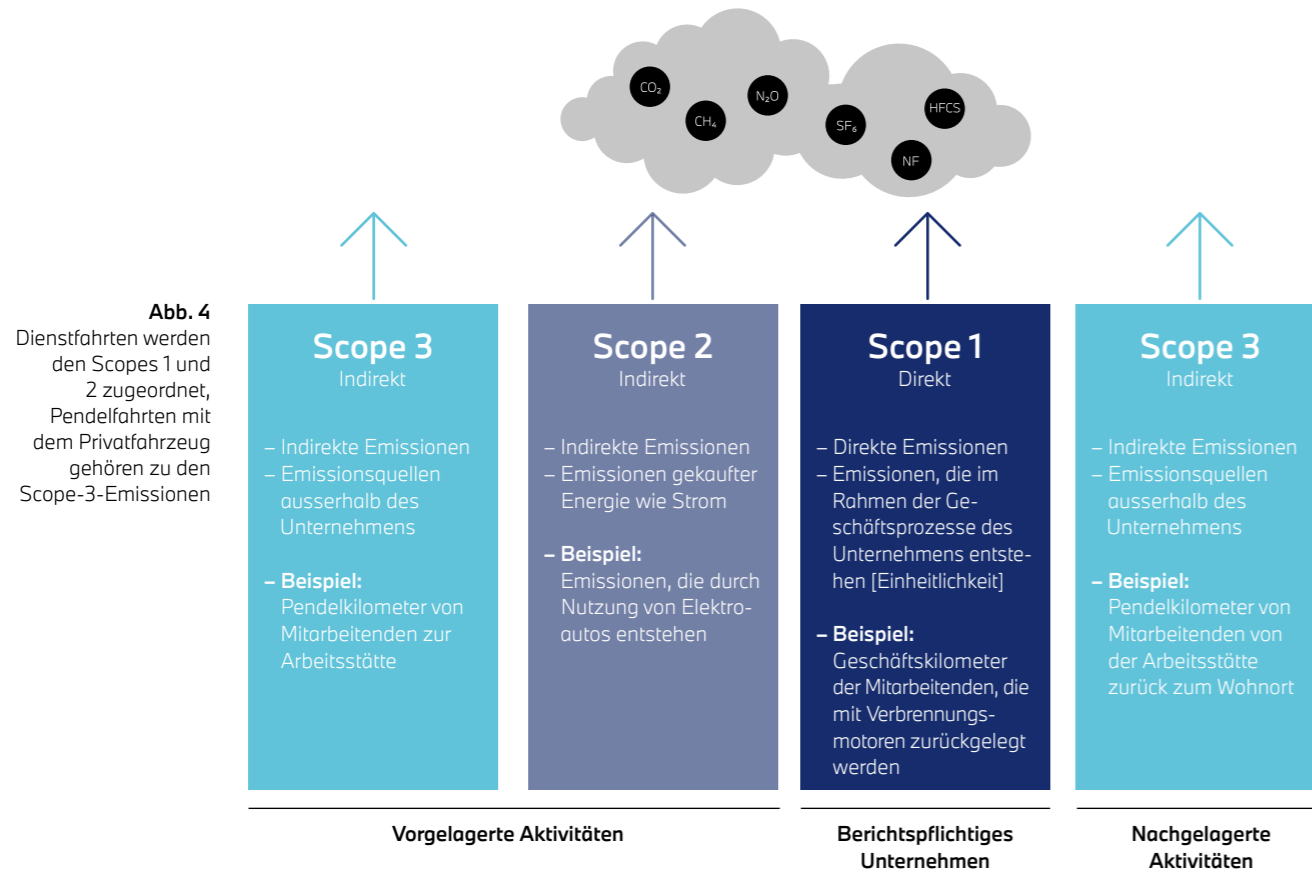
$CO_2$ $CH_4$ $N_2O$ $SF_6$ HFCS NF

**Abb. 4**
Dienstfahrten werden den Scopes 1 und 2 zugeordnet, Pendelfahrten mit dem Privatfahrzeug gehören zu den Scope-3-Emissionen

Scope 3
Indirekt

– Indirekte Emissionen
– Emissionsquellen ausserhalb des Unternehmens

– **Beispiel:** Pendelkilometer von Mitarbeitenden zur Arbeitsstätte

Scope 2
Indirekt

– Indirekte Emissionen
– Emissionen gekaufter Energie wie Strom

– **Beispiel:** Emissionen, die durch Nutzung von Elektroautos entstehen

Scope 1
Direkt

– Direkte Emissionen
– Emissionen, die im Rahmen der Geschäftsprozesse des Unternehmens entstehen [Einheitlichkeit]

– **Beispiel:** Geschäftskilometer der Mitarbeitenden, die mit Verbrennungsmotoren zurückgelegt werden

Scope 3
Indirekt

– Indirekte Emissionen
– Emissionsquellen ausserhalb des Unternehmens

– **Beispiel:** Pendelkilometer von Mitarbeitenden von der Arbeitsstätte zurück zum Wohnort

**Vorgelagerte Aktivitäten**

**Berichtspflichtiges Unternehmen**

**Nachgelagerte Aktivitäten**